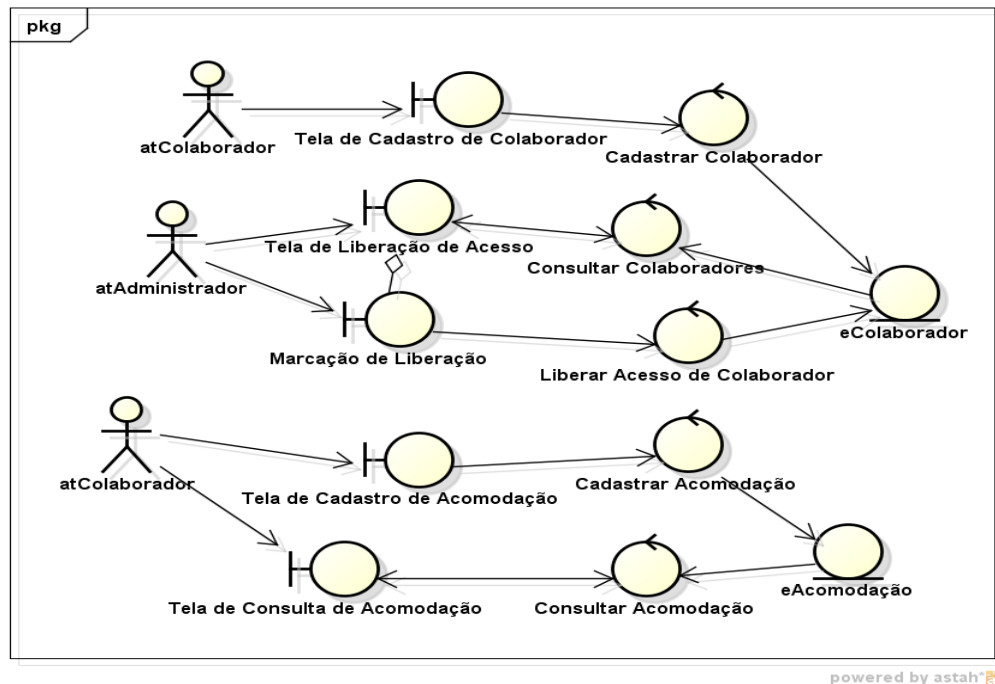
pkg

atColaborador

Tela de Cadastro de Colaborador

Cadastrar Colaborador

atAdministrador

Tela de Liberação de Acesso

Consultar Colaboradores

Marcação de Liberação

Liberar Acesso de Colaborador

eColaborador

atColaborador

Tela de Cadastro de Acomodação

Cadastrar Acomodação

Tela de Consulta de Acomodação

Consultar Acomodação

eAcomodação

powered by astah*